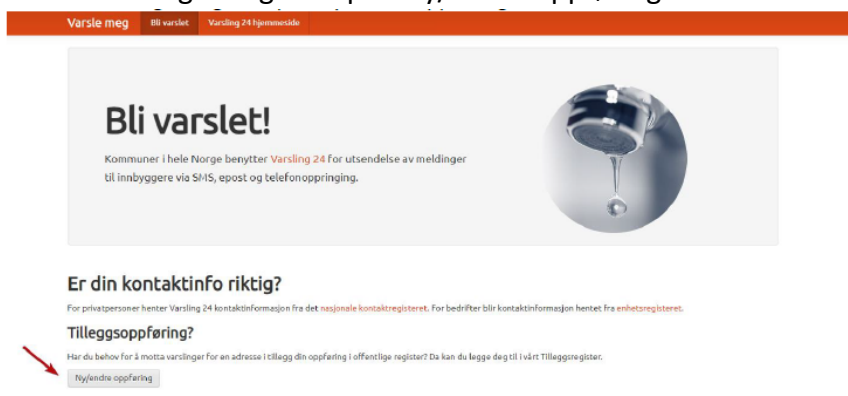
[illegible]

Varsle meg | Bli varslet | Varsling 24 hjemmeside

Bli varslet!

Kommuner i hele Norge benytter Varsling 24 for utsendelse av meldinger til innbyggere via SMS, epost og telefonoppringing.

Er din kontaktinfo riktig?

For privatpersoner henter Varsling 24 kontaktinformasjon fra det nasjonale kontaktregisteret. For bedrifter blir kontaktinformasjon hentet fra enhetsregisteret.

Tilleggsoppføring?

Har du behov for å motta varslinger for en adresse i tillegg din oppføring i offentlige register? Da kan du legge deg til i vårt Tilleggsregister.

Ny/endre oppføring